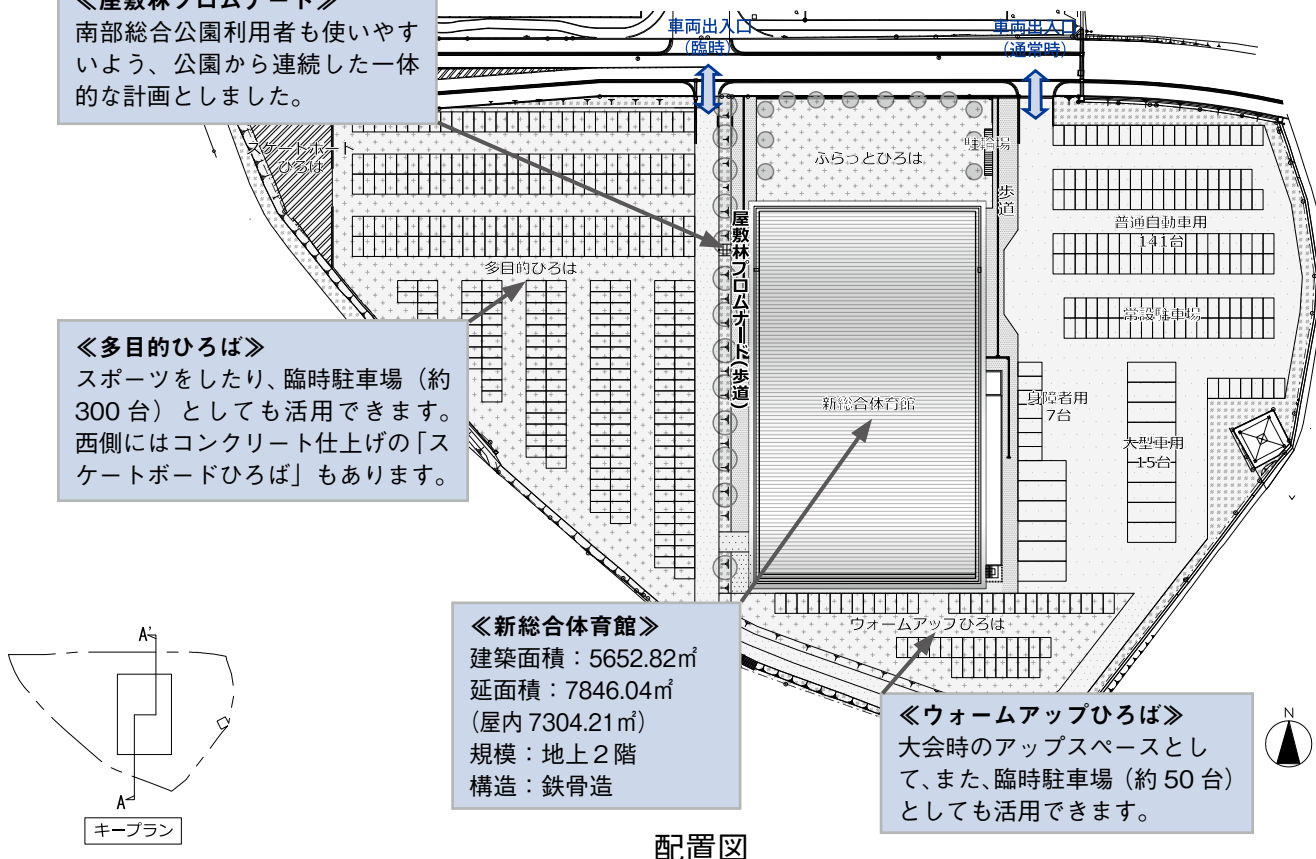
≪屋敷林プロムナード≫
南部総合公園利用者も使いやすいよう、公園から連続した一体的な計画としました。

車両出入口（臨時）
車両出入口（通常時）

スケートボードひろば
ふらっとひろば
駐輪場
歩道
普通自動車用
141台
多目的ひろば
屋敷林プロムナード（歩道）
常設駐車場
新総合体育館
身障者用
7台
大型車用
15台
ウォームアップひろば

≪多目的ひろば≫
スポーツをしたり、臨時駐車場（約300 台）としても活用できます。西側にはコンクリート仕上げの「スケートボードひろば」もあります。

≪新総合体育館≫
建築面積：5652.82㎡
延面積：7846.04㎡
(屋内 7304.21㎡)
規模：地上２階
構造：鉄骨造

≪ウォームアップひろば≫
大会時のアップスペースとして、また、臨時駐車場（約 50 台）としても活用できます。

A'
A
キープラン
N

配置図